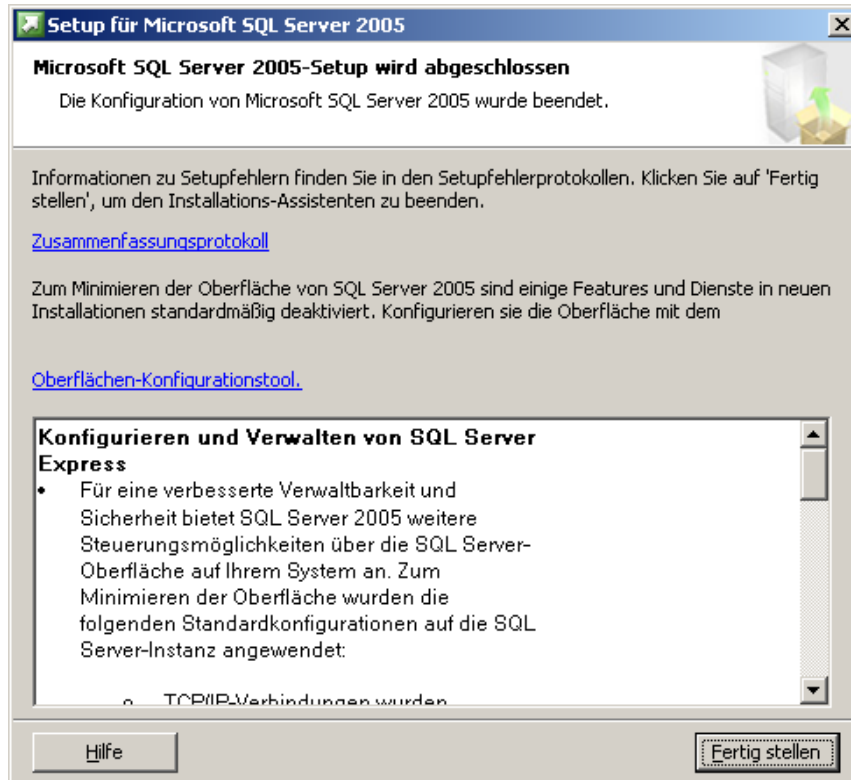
Setup für Microsoft SQL Server 2005

Microsoft SQL Server 2005-Setup wird abgeschlossen

Die Konfiguration von Microsoft SQL Server 2005 wurde beendet.

Informationen zu Setupfehlern finden Sie in den Setupfehlerprotokollen. Klicken Sie auf 'Fertig stellen', um den Installations-Assistenten zu beenden.

Zusammenfassungsprotokoll

Zum Minimieren der Oberfläche von SQL Server 2005 sind einige Features und Dienste in neuen Installationen standardmäßig deaktiviert. Konfigurieren sie die Oberfläche mit dem

Oberflächen-Konfigurationstool.

Konfigurieren und Verwalten von SQL Server Express

• Für eine verbesserte Verwaltbarkeit und Sicherheit bietet SQL Server 2005 weitere Steuerungsmöglichkeiten über die SQL Server-Oberfläche auf Ihrem System an. Zum Minimieren der Oberfläche wurden die folgenden Standardkonfigurationen auf die SQL Server-Instanz angewendet:

o TCP/IP-Verbindungen wurden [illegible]

Hilfe

Fertig stellen